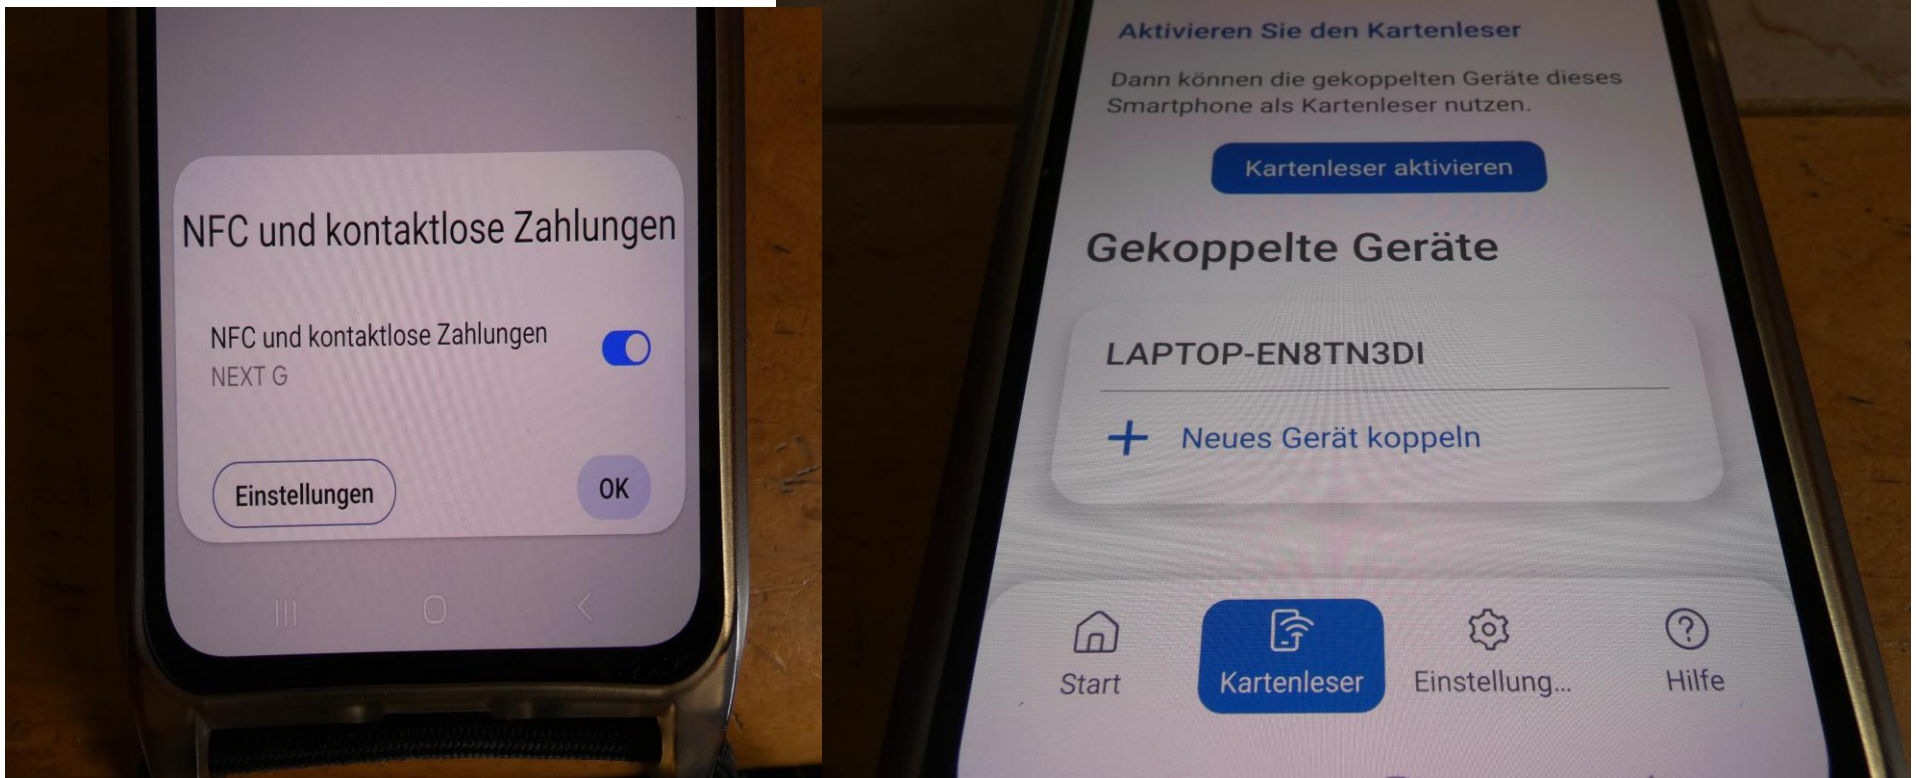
NFC und kontaktlose Zahlungen

NFC und kontaktlose Zahlungen
NEXT G

Einstellungen

OK

Aktivieren Sie den Kartenleser

Dann können die gekoppelten Geräte dieses Smartphone als Kartenleser nutzen.

Kartenleser aktivieren

Gekoppelte Geräte

LAPTOP-EN8TN3DI

+ Neues Gerät koppeln

Start

Kartenleser

Einstellung...

Hilfe